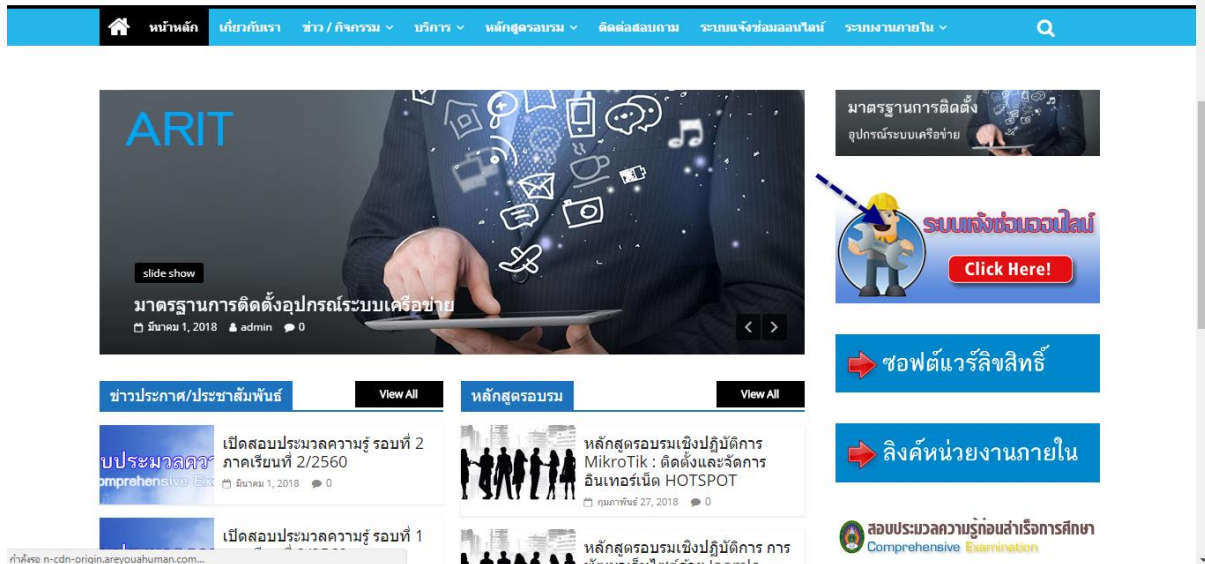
หน้าหลัก เกี่ยวกับเรา ข่าว / กิจกรรม บริการ หลักสูตรอบรม ติดต่อสอบถาม ระบบแจ้งซ่อมออนไลน์ ระบบงานภายใน

ARIT

slide show

มาตรฐานการติดตั้งอุปกรณ์ระบบเครือข่าย

มีนาคม 1, 2018 admin 0

มาตรฐานการติดตั้ง อุปกรณ์ระบบเครือข่าย

ระบบแจ้งซ่อมออนไลน์

Click Here!

ซอฟต์แวร์ลิขสิทธิ์

ลิงค์หน่วยงานภายใน

ข่าวประกาศ/ประชาสัมพันธ์ View All

เปิดสอบประมวลความรู้ รอบที่ 2 ภาคเรียนที่ 2/2560

มีนาคม 1, 2018 0

เปิดสอบประมวลความรู้ รอบที่ 1

หลักสูตรอบรม View All

หลักสูตรอบรมเชิงปฏิบัติการ MikroTik : ติดตั้งและจัดการอินเทอร์เน็ต HOTSPOT

กุมภาพันธ์ 27, 2018 0

หลักสูตรอบรมเชิงปฏิบัติการ การ

สอบประมวลความรู้ก่อนสำเร็จการศึกษา Comprehensive Examination

กำลังรอ n-cdn-origin.areyouahuman.com...